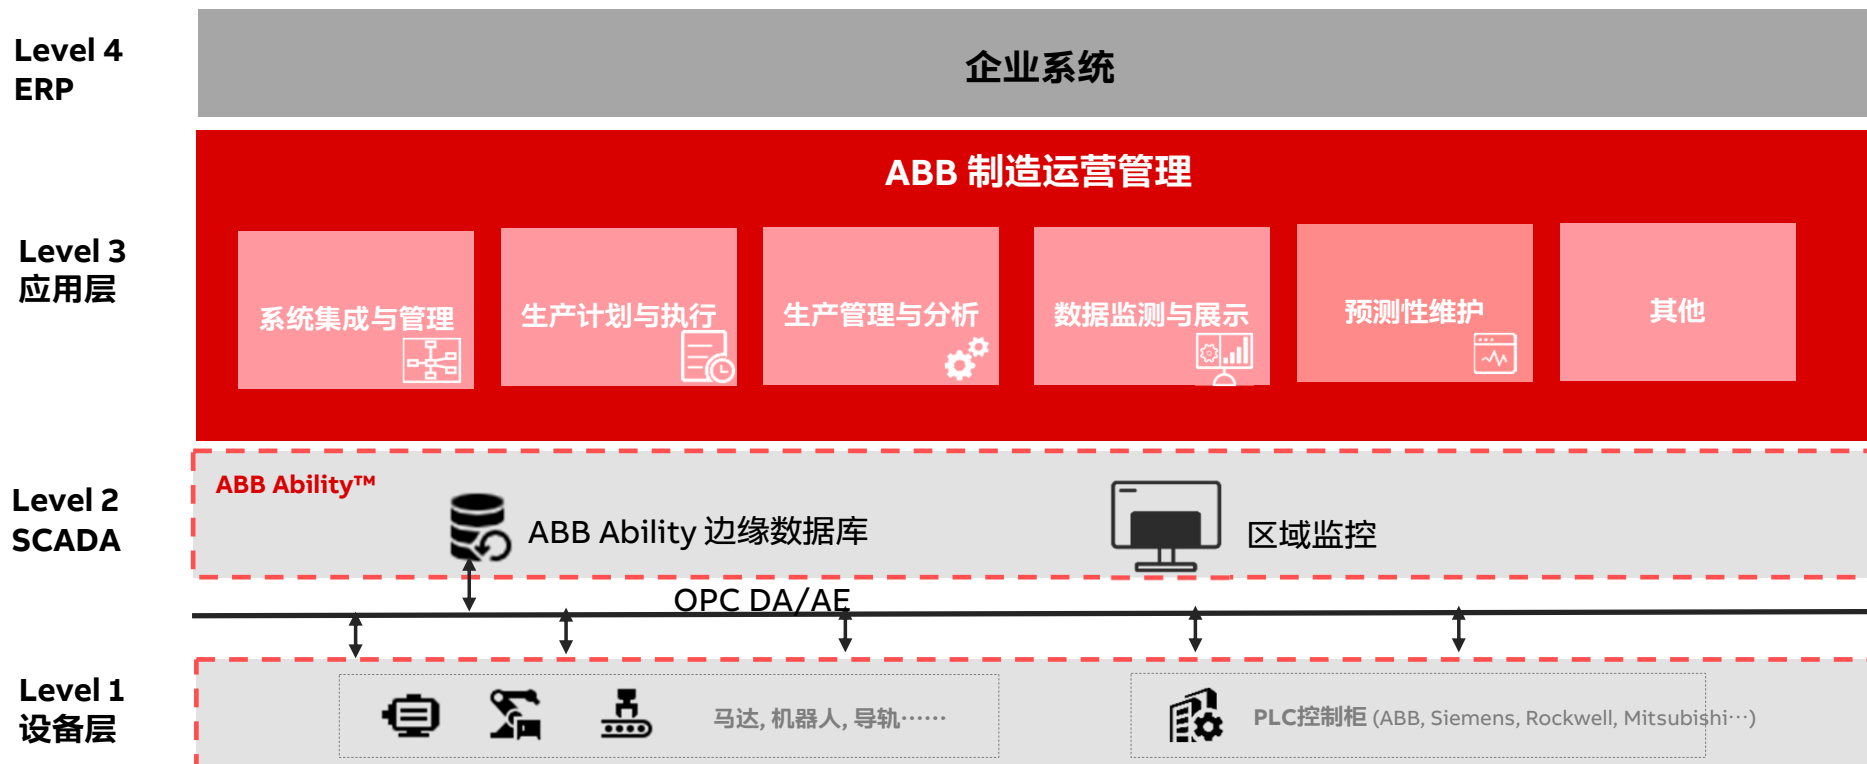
Level 4
ERP

企业系统

Level 3
应用层

ABB 制造运营管理

系统集成与管理

生产计划与执行

生产管理与分析

数据监测与展示

预测性维护

其他

Level 2
SCADA

ABB Ability™

ABB Ability 边缘数据库

区域监控

OPC DA/AE

Level 1
设备层

马达, 机器人, 导轨……

PLC控制柜 (ABB, Siemens, Rockwell, Mitsubishi…)